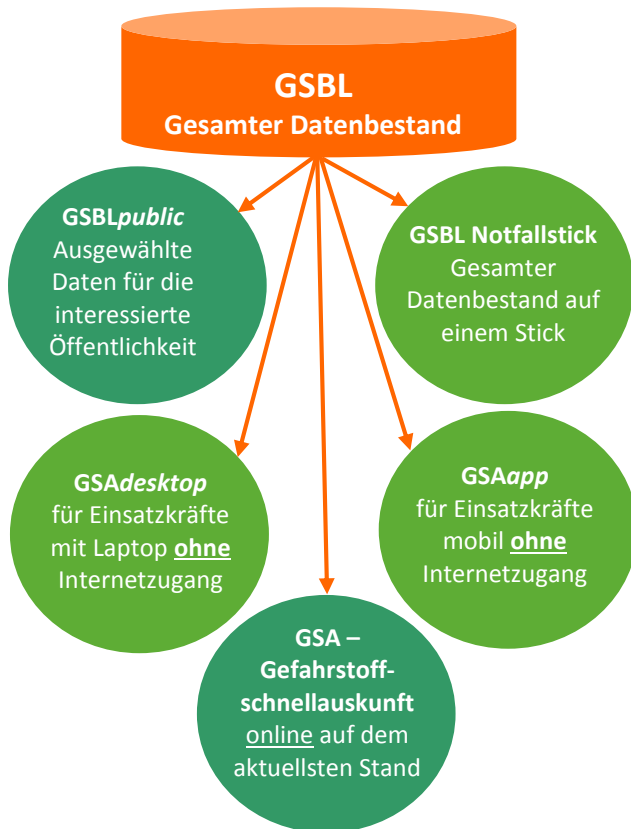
GSBL
Gesamter Datenbestand

GSBLpublic
Ausgewählte Daten für die interessierte Öffentlichkeit

GSBL Notfallstick
Gesamter Datenbestand auf einem Stick

GSAdesktop
für Einsatzkräfte mit Laptop ohne Internetzugang

GSAapp
für Einsatzkräfte mobil ohne Internetzugang

GSA – Gefahrstoffschnellauskunft
online auf dem aktuellsten Stand